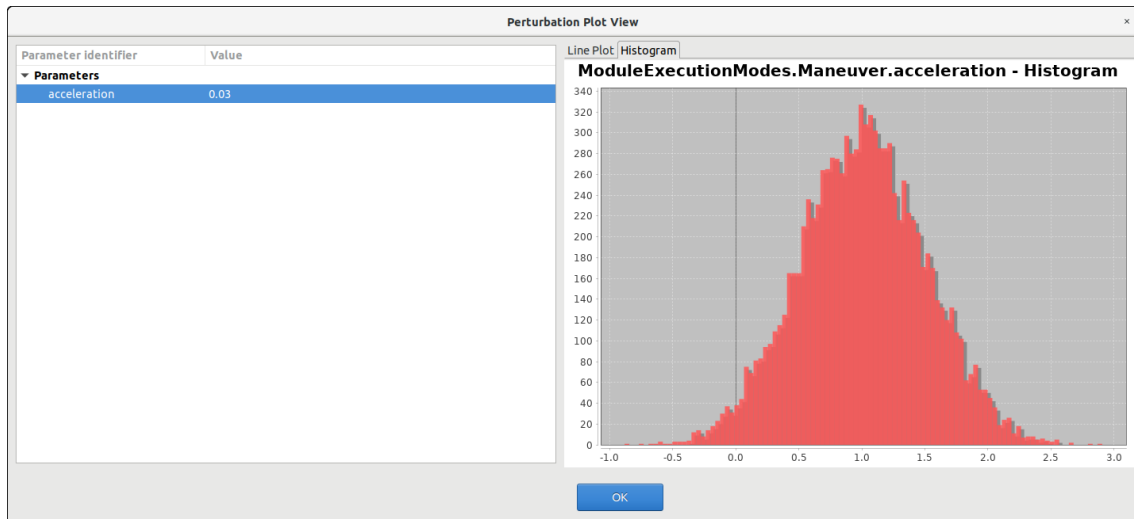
Perturbation Plot View

×

| Parameter identifier | Value |
|---|---|
| ▾ Parameters | |
| acceleration | 0.03 |

Line Plot | Histogram

ModuleExecutionModes.Maneuver.acceleration - Histogram

340
320
300
280
260
240
220
200
180
160
140
120
100
80
60
40
20
0

-1.0 -0.5 0.0 0.5 1.0 1.5 2.0 2.5 3.0

OK